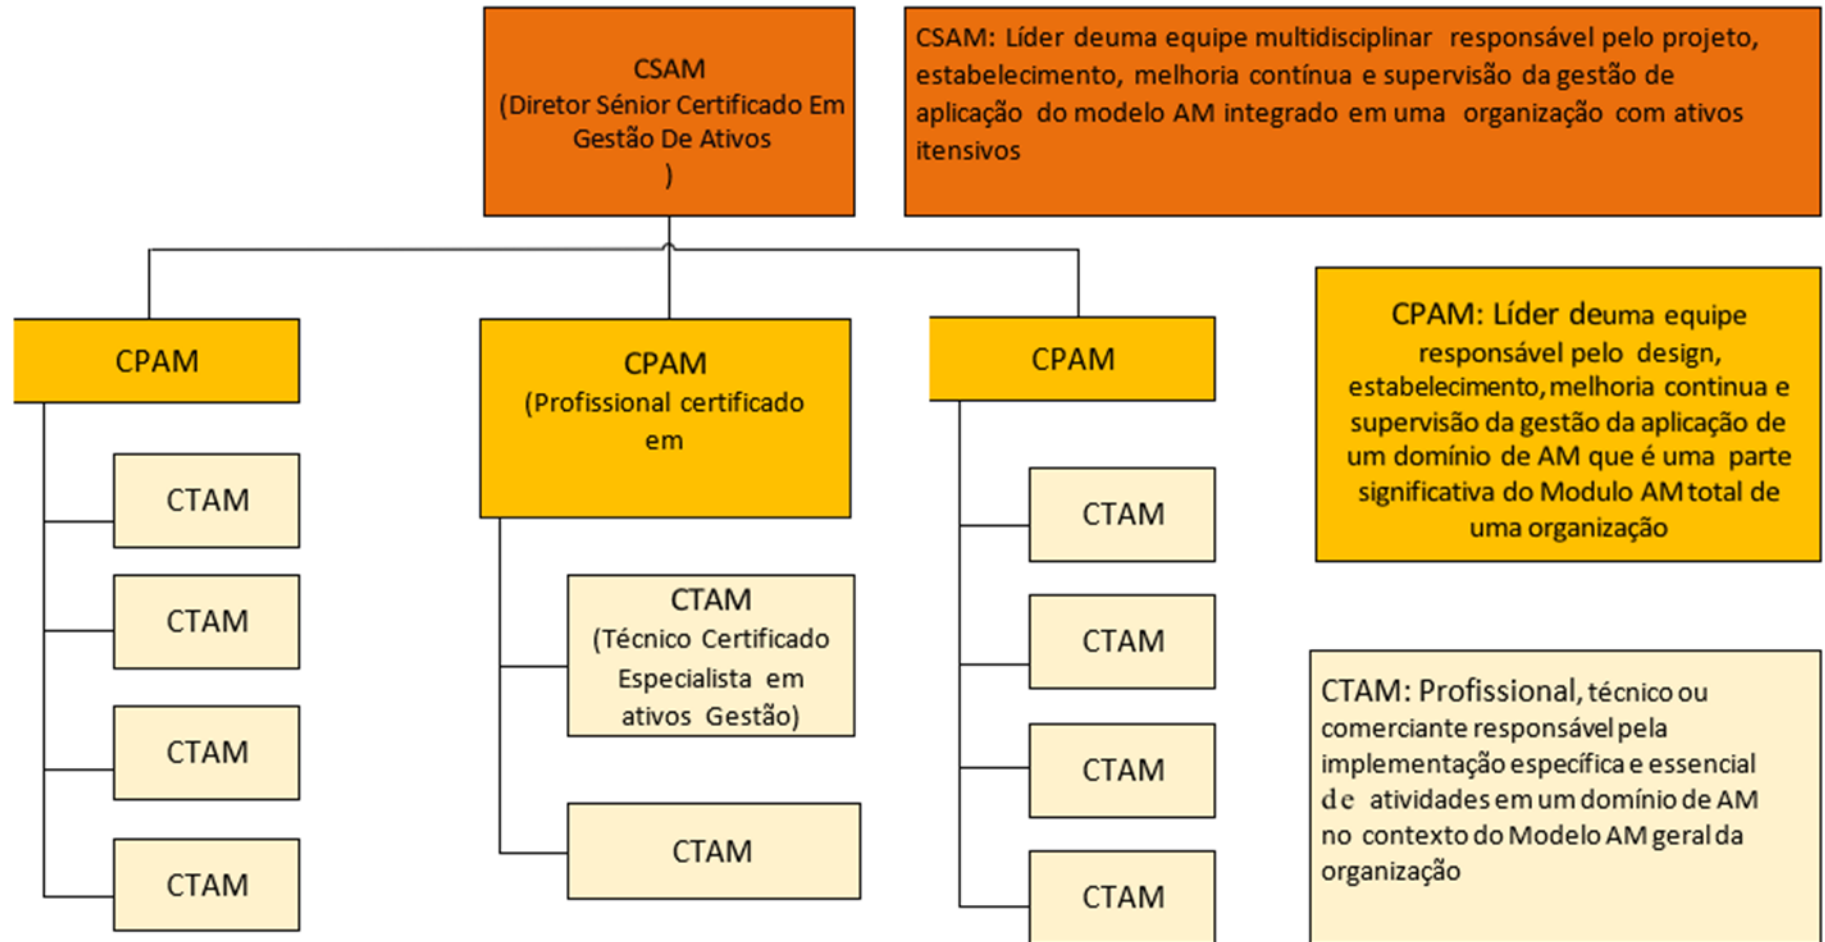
CSAM
(Diretor Sénior Certificado Em Gestão De Ativos
)

CSAM: Líder deuma equipe multidisciplinar responsável pelo projeto, estabelecimento, melhoria contínua e supervisão da gestão de aplicação do modelo AM integrado em uma organização com ativos itensivos

CPAM

CTAM

CTAM

CTAM

CTAM

CPAM
(Profissional certificado em

CTAM
(Técnico Certificado Especialista em ativos Gestão)

CTAM

CPAM

CTAM

CTAM

CTAM

CTAM

CPAM: Líder deuma equipe responsável pelo design, estabelecimento, melhoria continua e supervisão da gestão da aplicação de um domínio de AM que é uma parte significativa do Modulo AM total de uma organização

CTAM: Profissional, técnico ou comerciante responsável pela implementação específica e essencial de atividades em um domínio de AM no contexto do Modelo AM geral da organização